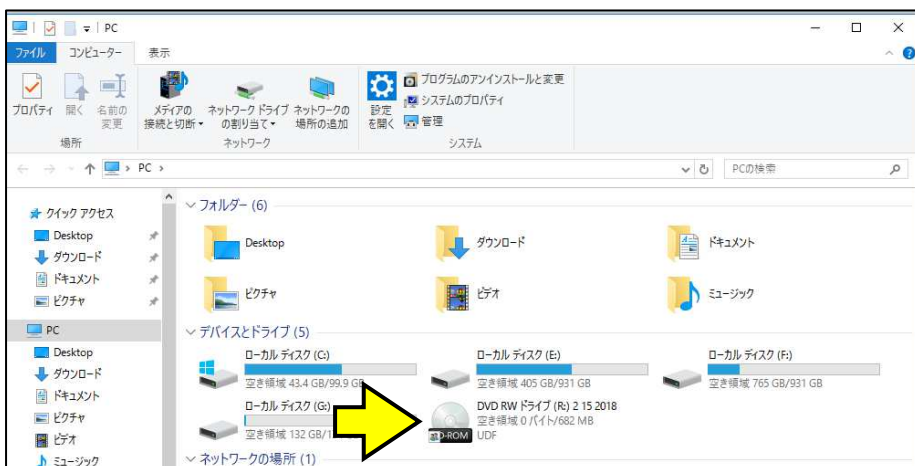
PC

ファイル コンピューター 表示

プロパティ 開く 名前の変更
場所

メディアの接続と切断 ▾ ネットワーク ドライブの割り当て ▾ ネットワークの場所の追加
ネットワーク

設定を開く
プログラムのアンインストールと変更
システムのプロパティ
管理
システム

PC ›

PCの検索

クイック アクセス
Desktop
ダウンロード
ドキュメント
ピクチャ

PC
Desktop
ダウンロード
ドキュメント
ピクチャ
ビデオ
ミュージック

フォルダー (6)

Desktop
ダウンロード
ドキュメント
ピクチャ
ビデオ
ミュージック

デバイスとドライブ (5)

ローカル ディスク (C:)
空き領域 43.4 GB/99.9 GB

ローカル ディスク (E:)
空き領域 405 GB/931 GB

ローカル ディスク (F:)
空き領域 765 GB/931 GB

ローカル ディスク (G:)
空き領域 132 GB/1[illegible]

DVD RW ドライブ (R:) 2 15 2018
空き領域 0 バイト/682 MB
UDF

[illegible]-ROM

ネットワークの場所 (1)